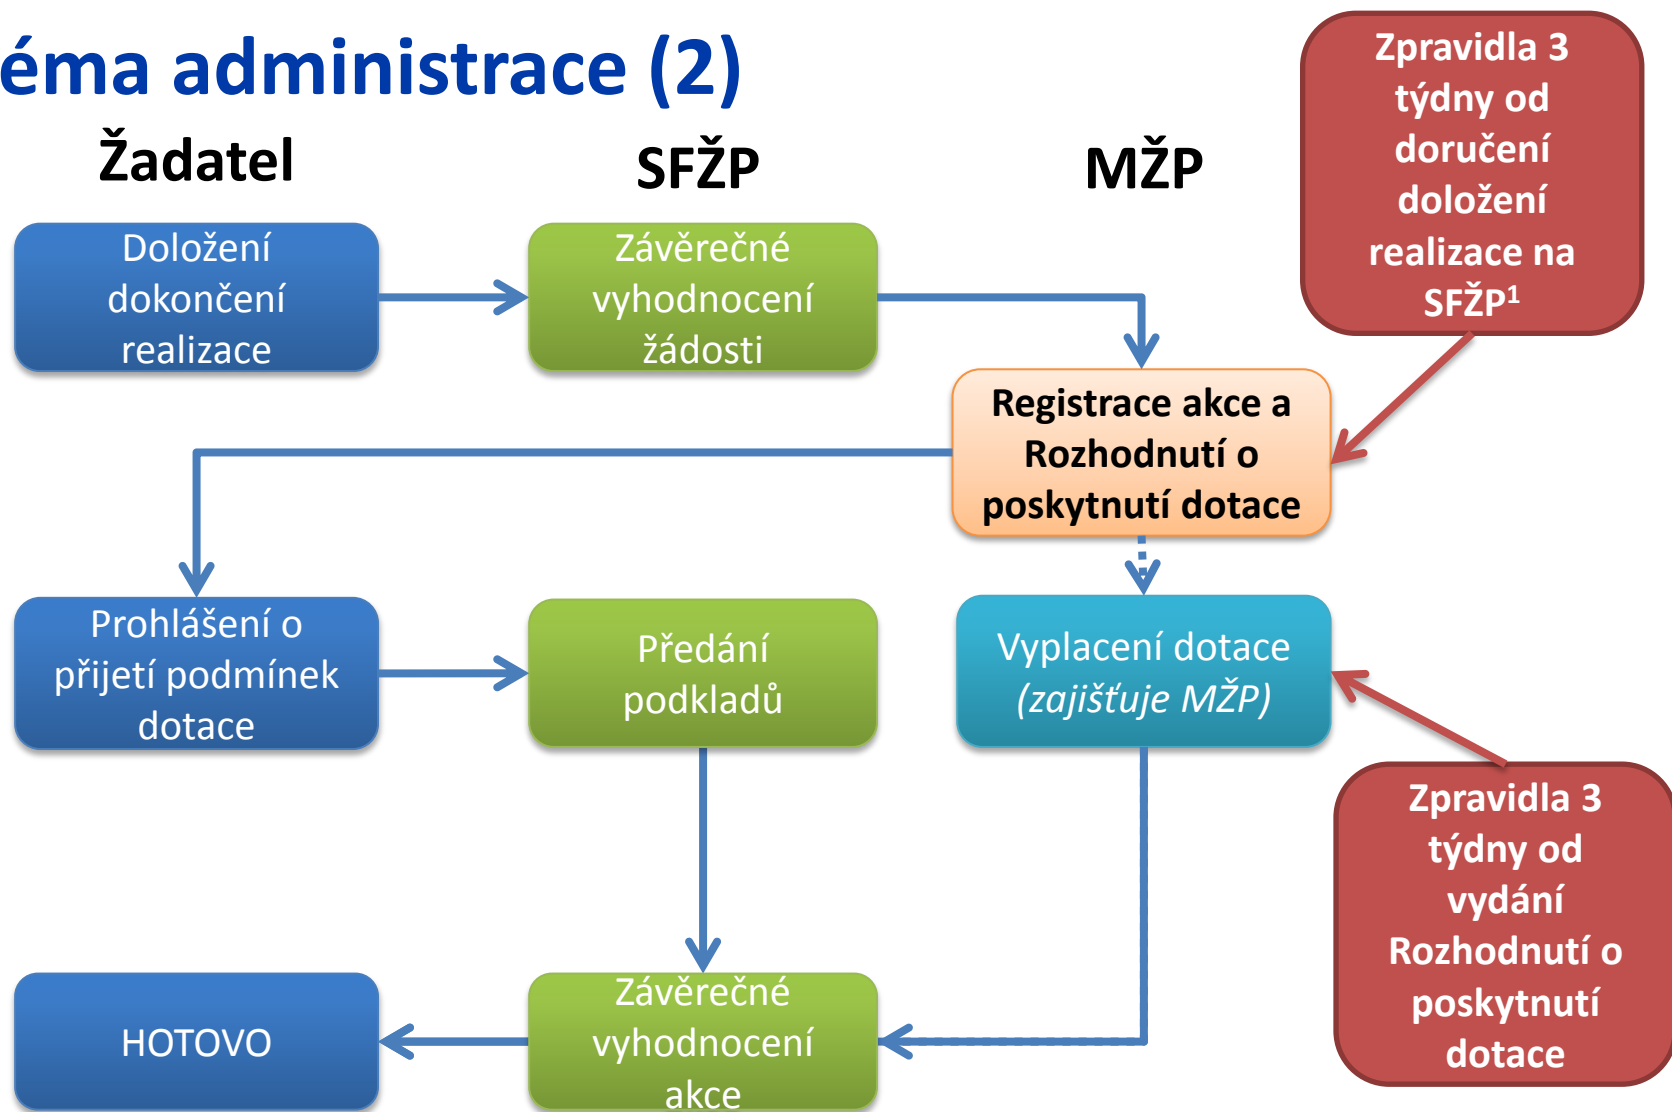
éma administrace (2)

Žadatel

SFŽP

MŽP

Zpravidla 3 týdny od doručení doložení realizace na SFŽP$^1$

Doložení dokončení realizace

Závěrečné vyhodnocení žádosti

Registrace akce a Rozhodnutí o poskytnutí dotace

Prohlášení o přijetí podmínek dotace

Předání podkladů

Vyplacení dotace (zajišťuje MŽP)

Zpravidla 3 týdny od vydání Rozhodnutí o poskytnutí dotace

HOTOVO

Závěrečné vyhodnocení akce